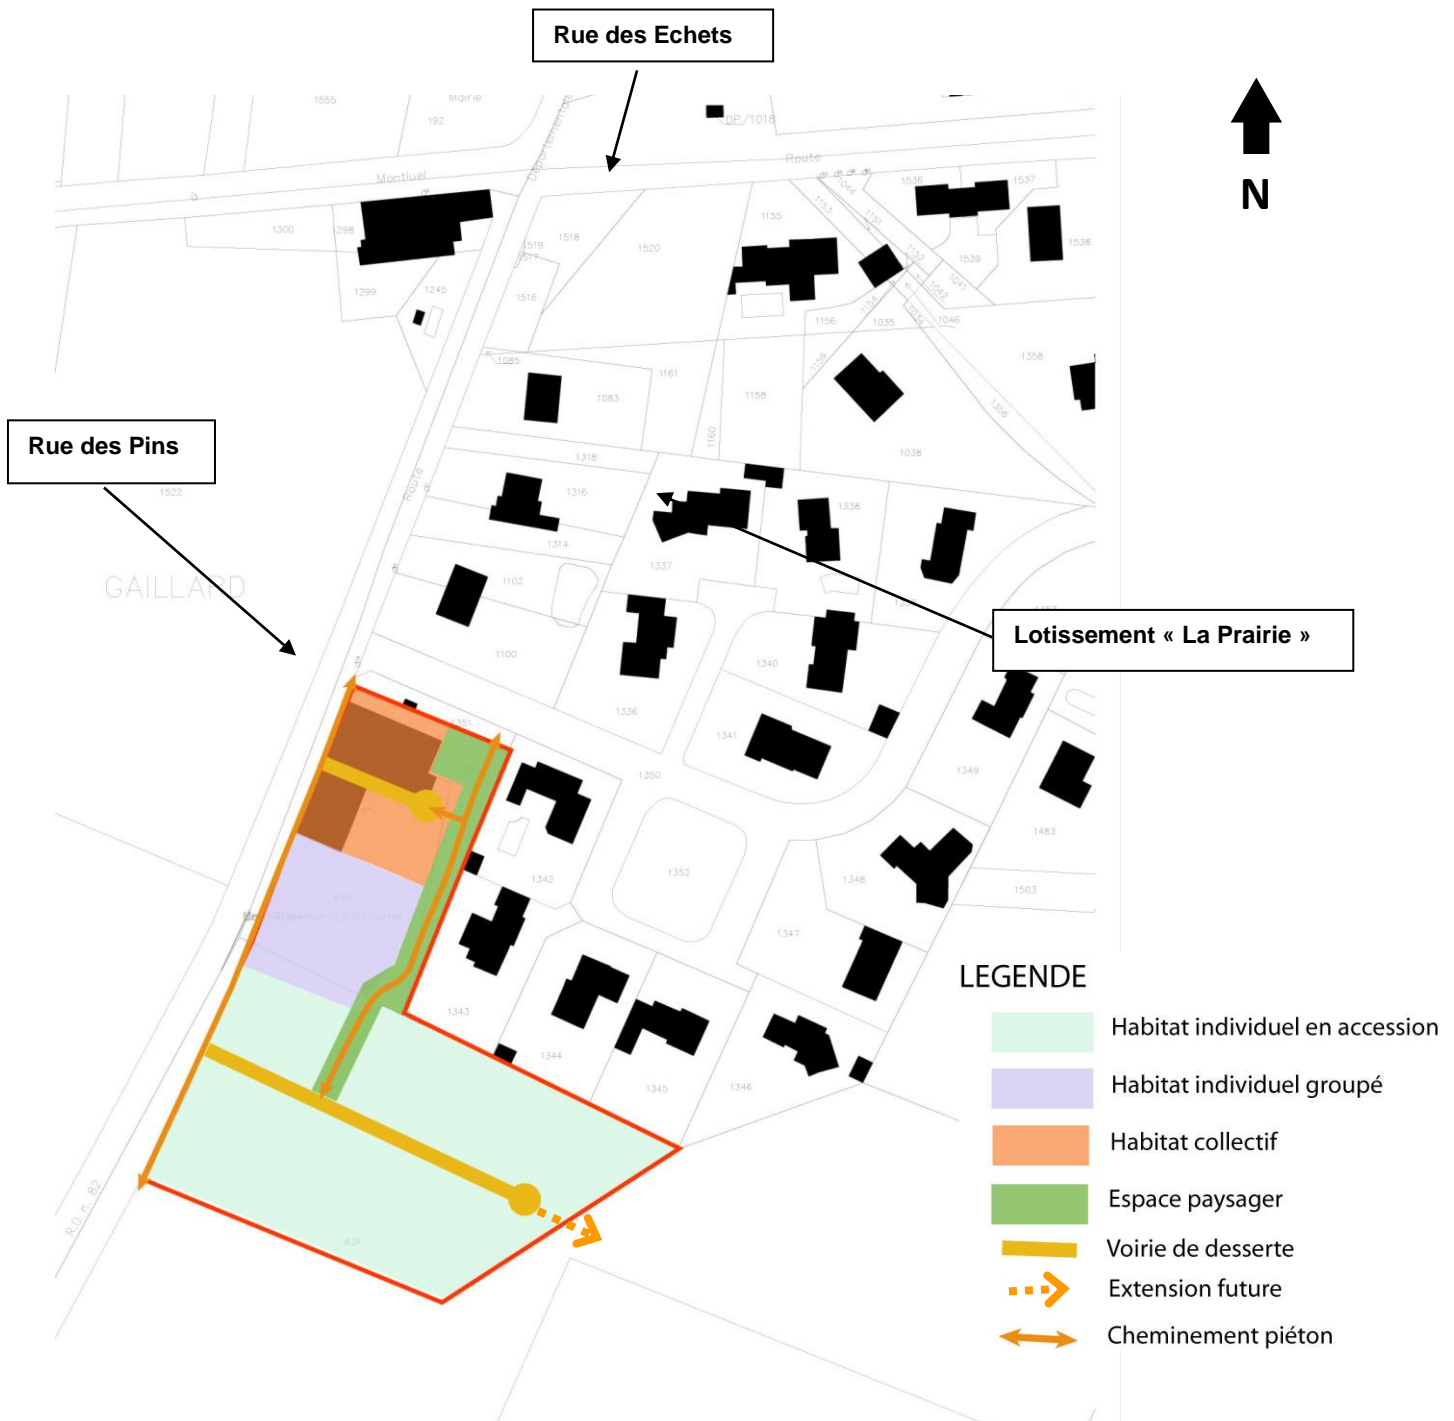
Rue des Echets

N

Rue des Pins

GAILLARD

Lotissement « La Prairie »

Montluel

Route

Départementale

Route

R.D. n. 82

1555
192
1300
1298
1299
1245
1519
1517
1518
1520
1516
1155
1536
1537
1538
1539
1156
1035
1046
1085
1083
1161
1158
1160
1358
1038
1318
1316
1314
1338
1337
1102
1100
1340
1336
1341
1350
1349
1342
1352
1348
1483
1503
1347
1343
1344
1345
1346

LEGENDE

Habitat individuel en accession

Habitat individuel groupé

Habitat collectif

Espace paysager

Voirie de desserte

Extension future

Cheminement piéton